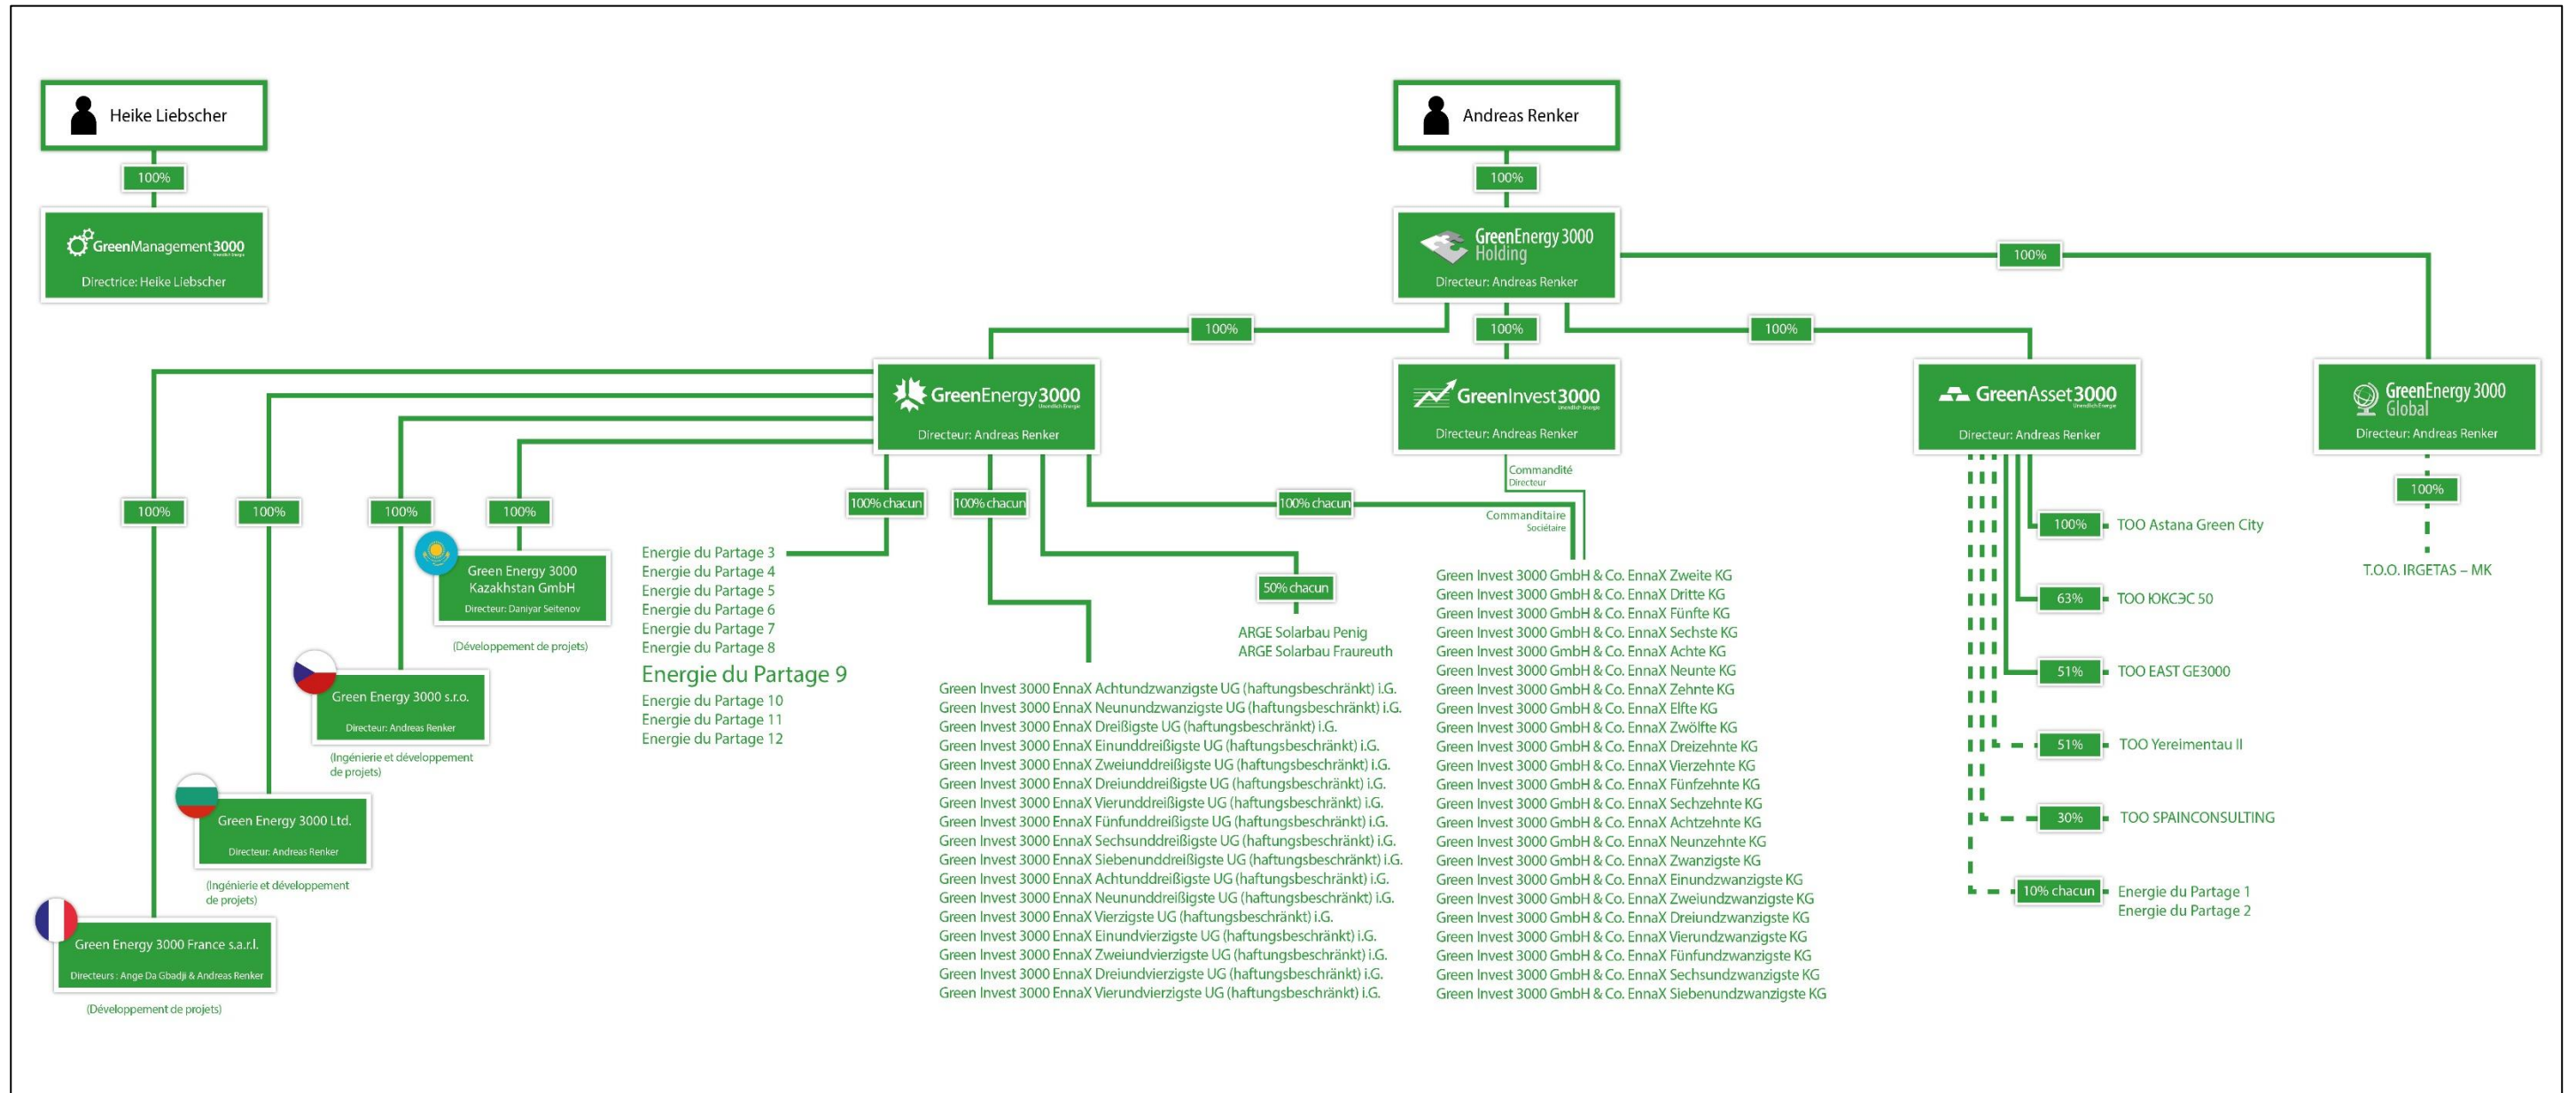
Heike Liebscher

100%

GreenManagement3000

Directrice: Heike Liebscher

Andreas Renker

100%

GreenEnergy3000 Holding

Directeur: Andreas Renker

100%

100%

100%

100%

GreenEnergy3000

Directeur: Andreas Renker

GreenInvest3000

Directeur: Andreas Renker

GreenAsset3000

Directeur: Andreas Renker

GreenEnergy3000 Global

Directeur: Andreas Renker

100%

100%

100%

100%

100% chacun

100% chacun

100% chacun

Commandité
Directeur

Commanditaire
Sociétaire

Green Energy 3000 Kazakhstan GmbH

Directeur: Daniyar Seitenov

(Développement de projets)

Green Energy 3000 s.r.o.

Directeur: Andreas Renker

(Ingénierie et développement de projets)

Green Energy 3000 Ltd.

Directeur: Andreas Renker

(Ingénierie et développement de projets)

Green Energy 3000 France s.a.r.l.

Directeurs : Ange Da Gbadji & Andreas Renker

(Développement de projets)

Energie du Partage 3
Energie du Partage 4
Energie du Partage 5
Energie du Partage 6
Energie du Partage 7
Energie du Partage 8
Energie du Partage 9
Energie du Partage 10
Energie du Partage 11
Energie du Partage 12

50% chacun

ARGE Solarbau Penig
ARGE Solarbau Fraureuth

Green Invest 3000 EnnaX Achtundzwanzigste UG (haftungsbeschränkt) i.G.
Green Invest 3000 EnnaX Neunundzwanzigste UG (haftungsbeschränkt) i.G.
Green Invest 3000 EnnaX Dreißigste UG (haftungsbeschränkt) i.G.
Green Invest 3000 EnnaX Einunddreißigste UG (haftungsbeschränkt) i.G.
Green Invest 3000 EnnaX Zweiunddreißigste UG (haftungsbeschränkt) i.G.
Green Invest 3000 EnnaX Dreiunddreißigste UG (haftungsbeschränkt) i.G.
Green Invest 3000 EnnaX Vierunddreißigste UG (haftungsbeschränkt) i.G.
Green Invest 3000 EnnaX Fünfunddreißigste UG (haftungsbeschränkt) i.G.
Green Invest 3000 EnnaX Sechsunddreißigste UG (haftungsbeschränkt) i.G.
Green Invest 3000 EnnaX Siebenunddreißigste UG (haftungsbeschränkt) i.G.
Green Invest 3000 EnnaX Achtunddreißigste UG (haftungsbeschränkt) i.G.
Green Invest 3000 EnnaX Neununddreißigste UG (haftungsbeschränkt) i.G.
Green Invest 3000 EnnaX Vierzigste UG (haftungsbeschränkt) i.G.
Green Invest 3000 EnnaX Einundvierzigste UG (haftungsbeschränkt) i.G.
Green Invest 3000 EnnaX Zweiundvierzigste UG (haftungsbeschränkt) i.G.
Green Invest 3000 EnnaX Dreiundvierzigste UG (haftungsbeschränkt) i.G.
Green Invest 3000 EnnaX Vierundvierzigste UG (haftungsbeschränkt) i.G.

Green Invest 3000 GmbH & Co. EnnaX Zweite KG
Green Invest 3000 GmbH & Co. EnnaX Dritte KG
Green Invest 3000 GmbH & Co. EnnaX Fünfte KG
Green Invest 3000 GmbH & Co. EnnaX Sechste KG
Green Invest 3000 GmbH & Co. EnnaX Achte KG
Green Invest 3000 GmbH & Co. EnnaX Neunte KG
Green Invest 3000 GmbH & Co. EnnaX Zehnte KG
Green Invest 3000 GmbH & Co. EnnaX Elfte KG
Green Invest 3000 GmbH & Co. EnnaX Zwölfte KG
Green Invest 3000 GmbH & Co. EnnaX Dreizehnte KG
Green Invest 3000 GmbH & Co. EnnaX Vierzehnte KG
Green Invest 3000 GmbH & Co. EnnaX Fünfzehnte KG
Green Invest 3000 GmbH & Co. EnnaX Sechzehnte KG
Green Invest 3000 GmbH & Co. EnnaX Achtzehnte KG
Green Invest 3000 GmbH & Co. EnnaX Neunzehnte KG
Green Invest 3000 GmbH & Co. EnnaX Zwanzigste KG
Green Invest 3000 GmbH & Co. EnnaX Einundzwanzigste KG
Green Invest 3000 GmbH & Co. EnnaX Zweiundzwanzigste KG
Green Invest 3000 GmbH & Co. EnnaX Dreiundzwanzigste KG
Green Invest 3000 GmbH & Co. EnnaX Vierundzwanzigste KG
Green Invest 3000 GmbH & Co. EnnaX Fünfundzwanzigste KG
Green Invest 3000 GmbH & Co. EnnaX Sechsundzwanzigste KG
Green Invest 3000 GmbH & Co. EnnaX Siebenundzwanzigste KG

100% TOO Astana Green City
63% TOO ЮКСЭС 50
51% TOO EAST GE3000
51% TOO Yereimentau II
30% TOO SPAINCONSULTING
10% chacun Energie du Partage 1
Energie du Partage 2

100%

T.O.O. IRGETAS – MK